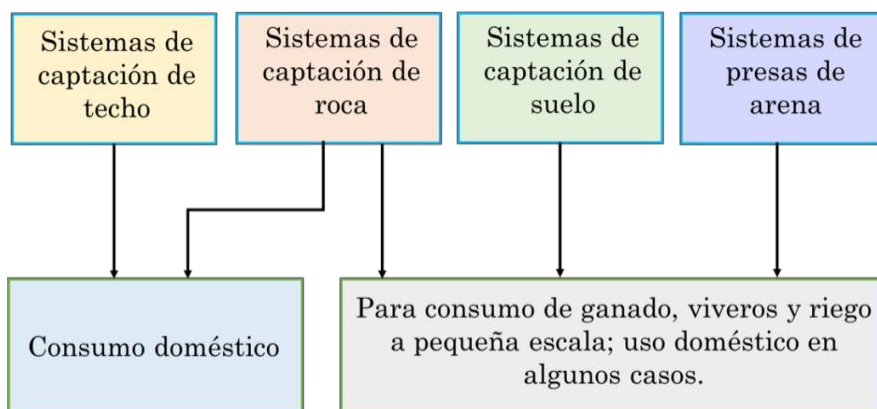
Sistemas de captación de techo

Sistemas de captación de roca

Sistemas de captación de suelo

Sistemas de presas de arena

Consumo doméstico

Para consumo de ganado, viveros y riego a pequeña escala; uso doméstico en algunos casos.